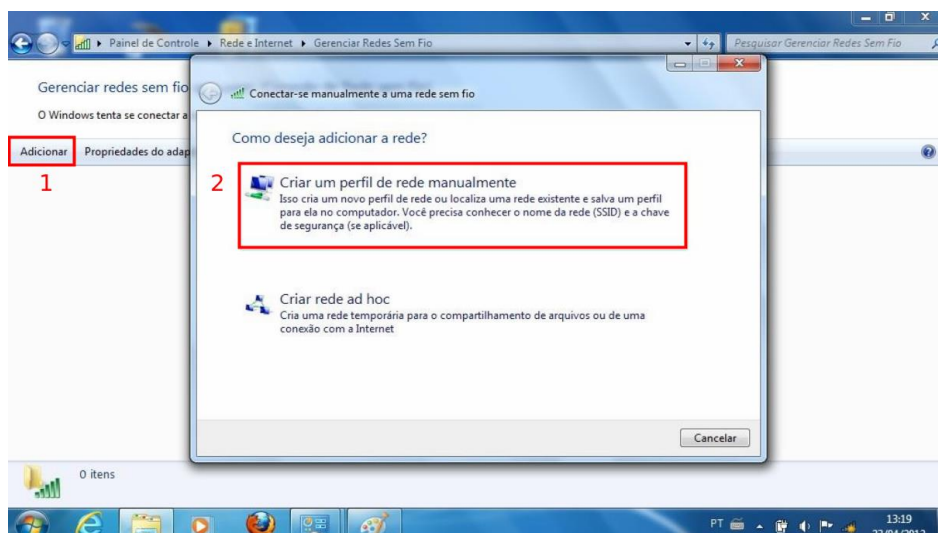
Painel de Controle ▸ Rede e Internet ▸ Gerenciar Redes Sem Fio

Pesquisar Gerenciar Redes Sem Fio

Gerenciar redes sem fio

O Windows tenta se conectar a

Adicionar

Propriedades do adap

1

Conectar-se manualmente a uma rede sem fio

Como deseja adicionar a rede?

2

Criar um perfil de rede manualmente

Isso cria um novo perfil de rede ou localiza uma rede existente e salva um perfil para ela no computador. Você precisa conhecer o nome da rede (SSID) e a chave de segurança (se aplicável).

Criar rede ad hoc

Cria uma rede temporária para o compartilhamento de arquivos ou de uma conexão com a Internet

Cancelar

0 itens

PT

13:19

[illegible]